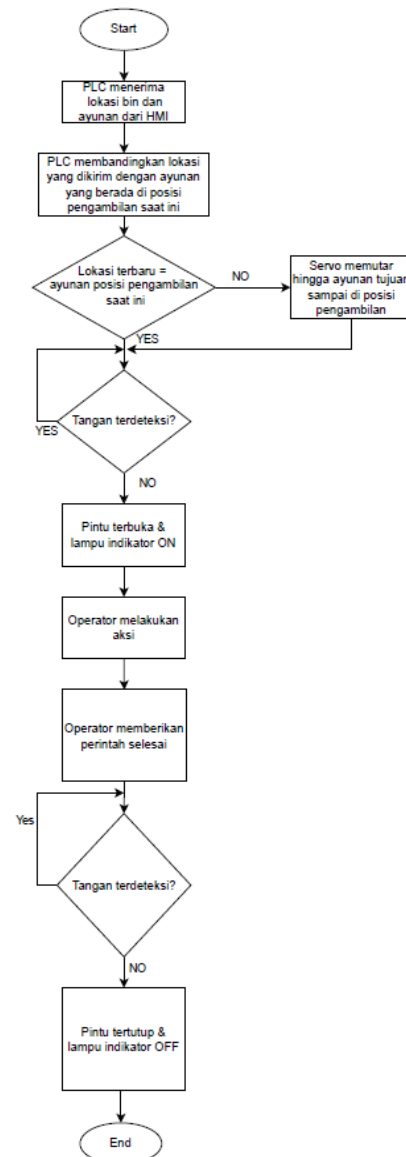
Start

PLC menerima lokasi bin dan ayunan dari HMI

PLC membandingkan lokasi yang dikirim dengan ayunan yang berada di posisi pengambilan saat ini

Lokasi terbaru = ayunan posisi pengambilan saat ini

NO

Servo memutar hingga ayunan tujuan sampai di posisi pengambilan

YES

Tangan terdeteksi?

YES

NO

Pintu terbuka & lampu indikator ON

Operator melakukan aksi

Operator memberikan perintah selesai

Yes

Tangan terdeteksi?

NO

Pintu tertutup & lampu indikator OFF

End